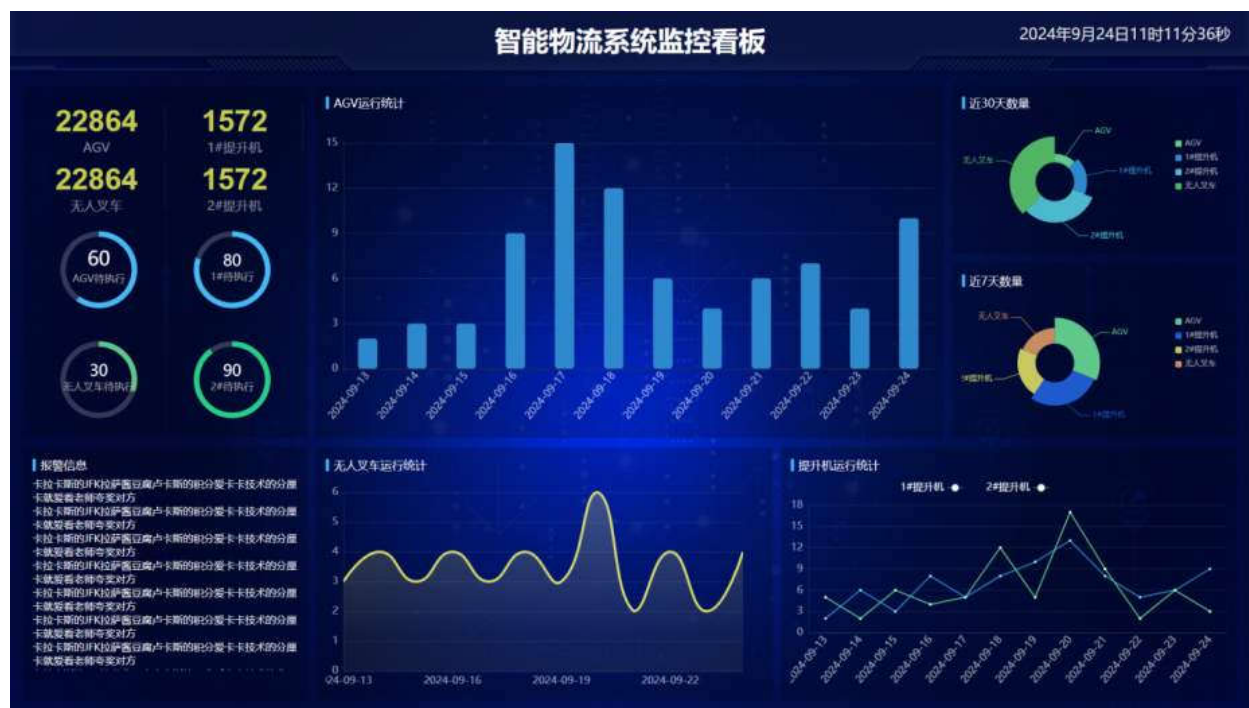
智能物流系统监控看板

2024年9月24日11时11分36秒

22864
AGV

1572
1#提升机

22864
无人叉车

1572
2#提升机

60
AGV待执行

80
1#待执行

30
无人叉车待执行

90
2#待执行

AGV运行统计

15
12
9
6
3
0

2024-09-13
2024-09-14
2024-09-15
2024-09-16
2024-09-17
2024-09-18
2024-09-19
2024-09-20
2024-09-21
2024-09-22
2024-09-23
2024-09-24

近30天数量

AGV
1#提升机
2#提升机
无人叉车

AGV
1#提升机
2#提升机
无人叉车

近7天数量

无人叉车
AGV
2#提升机
1#提升机

AGV
1#提升机
2#提升机
无人叉车

报警信息

卡拉卡斯的JFK拉萨酱豆腐卢卡斯的积分爱卡卡技术的分握卡就爱看老师夸奖对方
卡拉卡斯的JFK拉萨酱豆腐卢卡斯的积分爱卡卡技术的分握卡就爱看老师夸奖对方
卡拉卡斯的JFK拉萨酱豆腐卢卡斯的积分爱卡卡技术的分握卡就爱看老师夸奖对方
卡拉卡斯的JFK拉萨酱豆腐卢卡斯的积分爱卡卡技术的分握卡就爱看老师夸奖对方
卡拉卡斯的JFK拉萨酱豆腐卢卡斯的积分爱卡卡技术的分握卡就爱看老师夸奖对方
卡拉卡斯的JFK拉萨酱豆腐卢卡斯的积分爱卡卡技术的分握卡就爱看老师夸奖对方
卡拉卡斯的JFK拉萨酱豆腐卢卡斯的积分爱卡卡技术的分握卡就爱看老师夸奖对方

无人叉车运行统计

6
5
4
3
2
1
0

24-09-13
2024-09-16
2024-09-19
2024-09-22

提升机运行统计

1#提升机
2#提升机

18
15
12
9
6
3
0

2024-09-13
2024-09-14
2024-09-15
2024-09-16
2024-09-17
2024-09-18
2024-09-19
2024-09-20
2024-09-21
2024-09-22
2024-09-23
2024-09-24